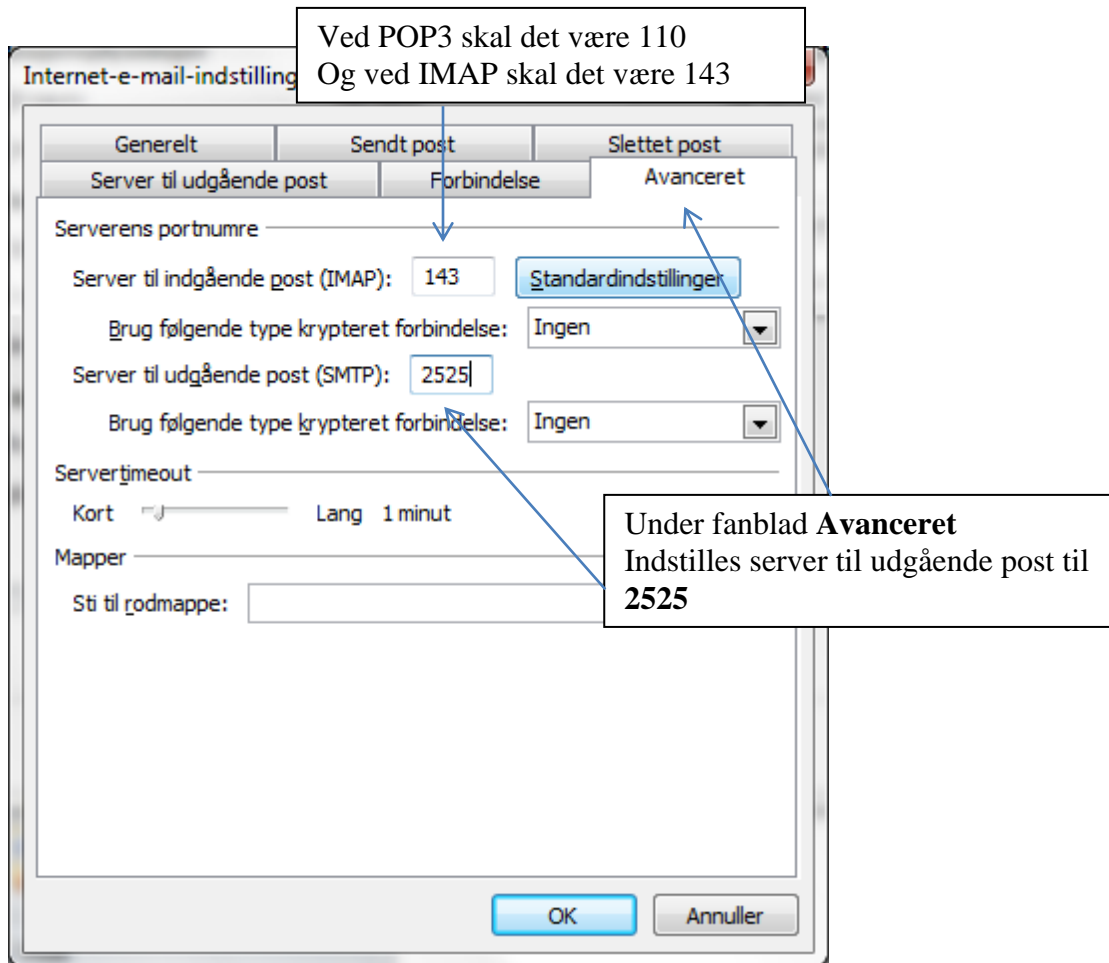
Ved POP3 skal det være 110
Og ved IMAP skal det være 143

Internet-e-mail-indstilling

Generelt
Sendt post
Slettet post
Server til udgående post
Forbindelse
Avanceret

Serverens portnumre
Server til indgående post (IMAP): 143
Standardindstillinger
Brug følgende type krypteret forbindelse: Ingen
Server til udgående post (SMTP): 2525
Brug følgende type krypteret forbindelse: Ingen
Servertimeout
Kort
Lang 1 minut
Mapper
Sti til rodmappe:

Under fanblad **Avanceret**
Indstilles server til udgående post til **2525**

OK
Annuller